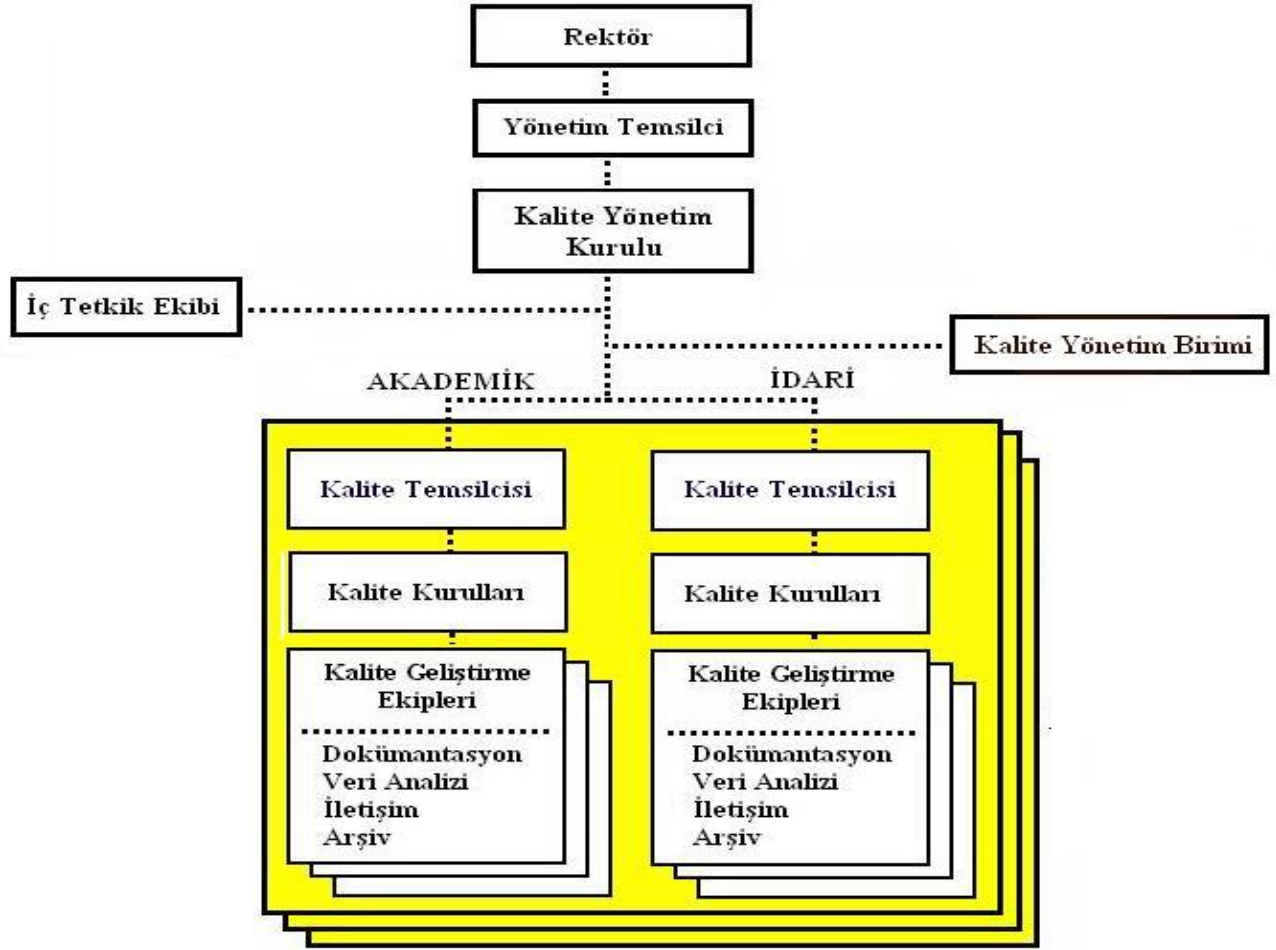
Rektör

Yönetim Temsilci

Kalite Yönetim Kurulu

İç Tetkik Ekibi

Kalite Yönetim Birimi

AKADEMİK

İDARİ

Kalite Temsilcisi

Kalite Kurulları

Kalite Geliştirme Ekipleri

Dokümantasyon
Veri Analizi
İletişim
Arşiv

Kalite Temsilcisi

Kalite Kurulları

Kalite Geliştirme Ekipleri

Dokümantasyon
Veri Analizi
İletişim
Arşiv